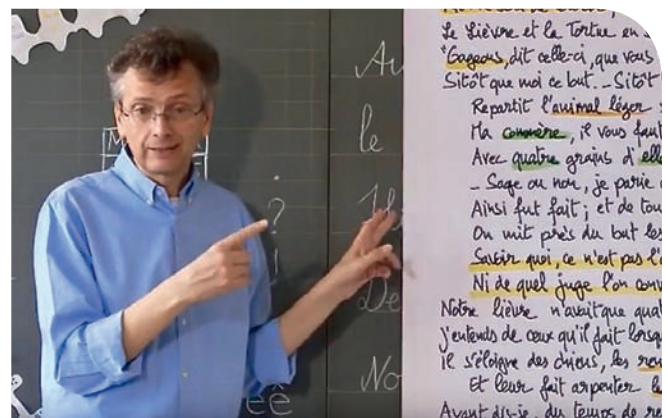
Le Lièvre et la Tortue en
"Gageons, dit celle-ci, que vous
Sitôt que moi ce but. - Sitôt
Repartit l'animal léger
Ma commère, il vous faut
Avec quatre grains d'elle
- Sage ou non, je parie
Ainsi fut fait ; et de tou
On mit près du but les
Savoir quoi, ce n'est pas l'
Ni de quel juge l'on conv
Notre lièvre n'avait que qual
J'entends de ceux qu'il fait lorsq
il s'éloigne des chiens, les ren
Et leur fait arpenter le
Avant dis-je du temps de re

Au
le
?
De
No
ée
M